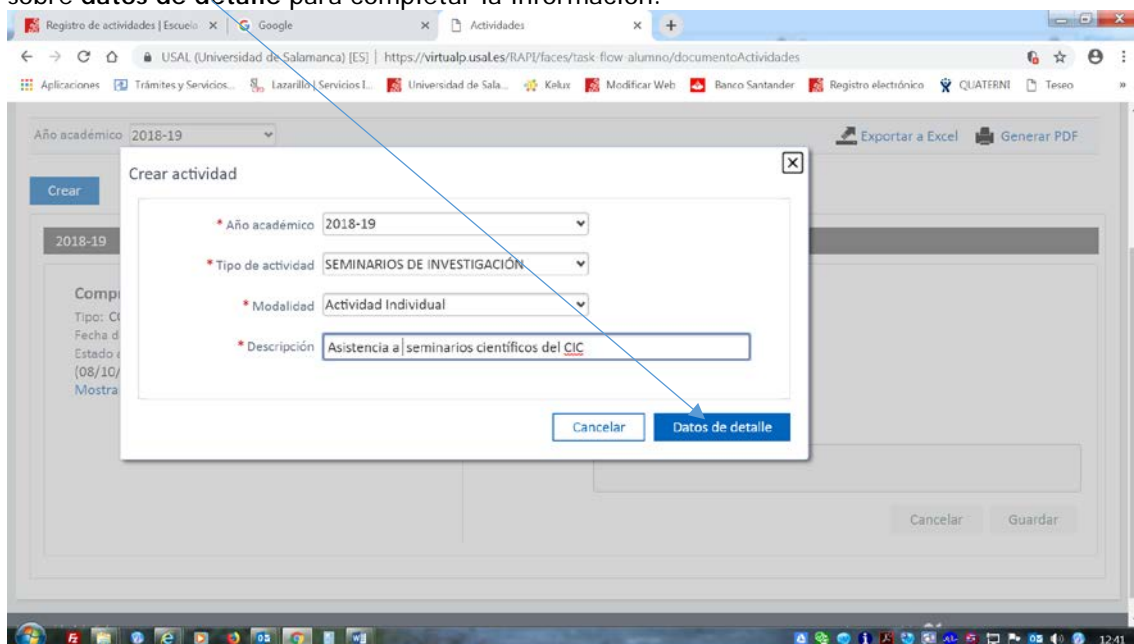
sobre **datos de detalle** para completar la información.

Registro de actividades | Escuela × | Google × | Actividades × | +

USAL (Universidad de Salamanca) [ES] | https://virtualp.usal.es/RAPI/faces/task-flow-alumno/documentoActividades

Aplicaciones | Trámites y Servicios... | Lazarillo | Servicios I... | Universidad de Sala... | Kelux | Modificar Web | Banco Santander | Registro electrónico | QUATERNI | Teseo

Año académico 2018-19

Exportar a Excel | Generar PDF

Crear

2018-19

Compr
Tipo: C
Fecha d
Estado
(08/10/
Mostra

Crear actividad

* Año académico 2018-19

* Tipo de actividad SEMINARIOS DE INVESTIGACIÓN

* Modalidad Actividad Individual

* Descripción Asistencia a seminarios científicos del CIC

Cancelar | Datos de detalle

Cancelar | Guardar

12:41